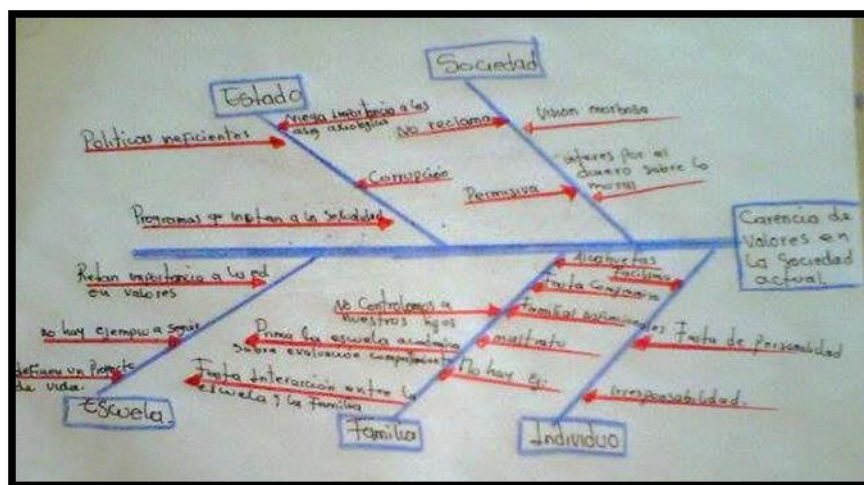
Sociedad

Estado

Niega importancia a las asoc axiologicas

Vision morbosa

Politicos ineficientes

No reclama

Corrupción

Interes por el dinero sobre lo moral

Permisiva

Programas que imitan a la Sociedad

Carencia de Valores en la Sociedad actual.

Alcoholismo

Restan importancia a la ed en valores

Egoismo

Falta compromiso

No Controlamos a nuestros hijos

No hay ejemplo a seguir

Familias disfuncionales

Falta de Personalidad

Prima la escuela académica sobre evolución comportamental

maltrato

Definen un Proyecto de vida.

No hay Ej.

Falta Interacción entre la escuela y la Familia

Irresponsabilidad.

Escuela

Familia

Individuo